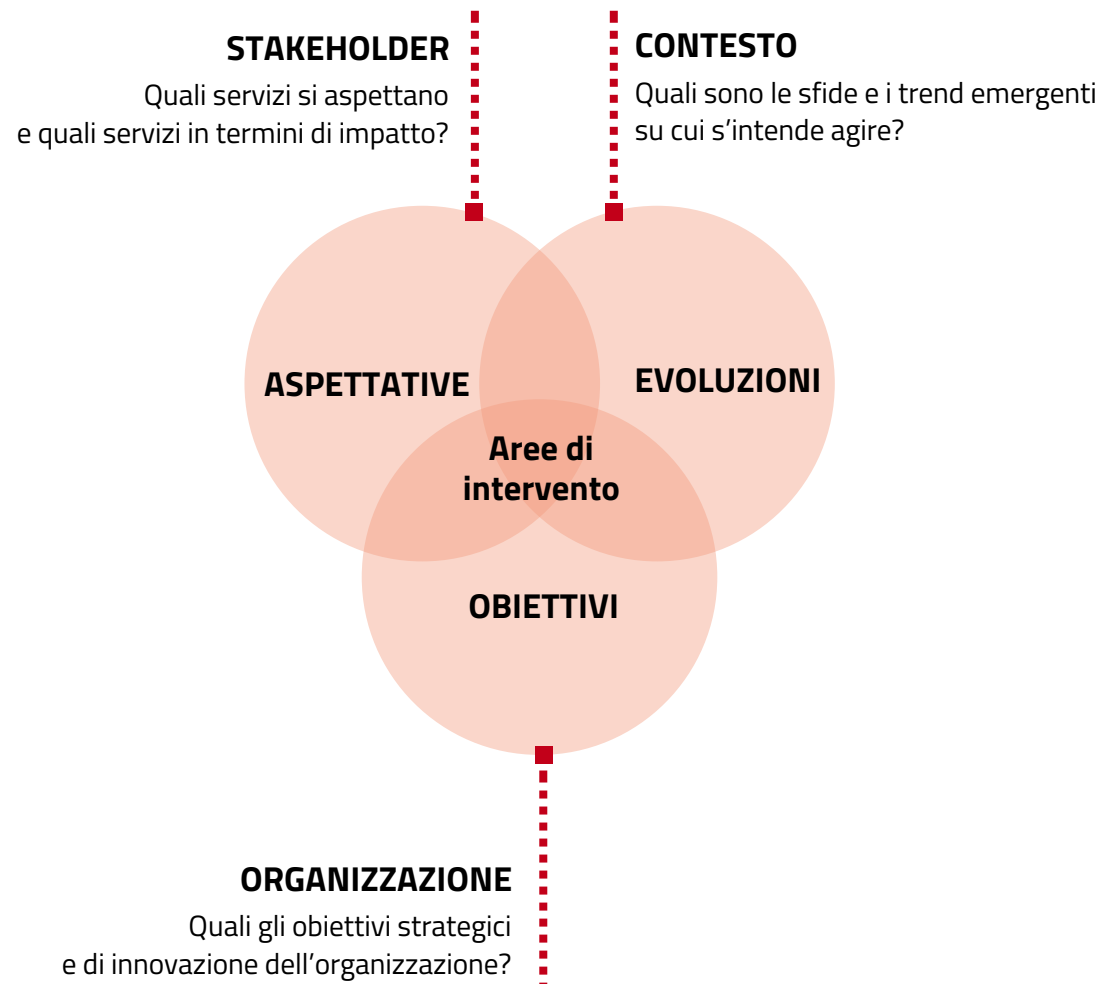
STAKEHOLDER

Quali servizi si aspettano e quali servizi in termini di impatto?

CONTESTO

Quali sono le sfide e i trend emergenti su cui s’intende agire?

ASPETTATIVE

EVOLUZIONI

Aree di intervento

OBIETTIVI

ORGANIZZAZIONE

Quali gli obiettivi strategici e di innovazione dell’organizzazione?